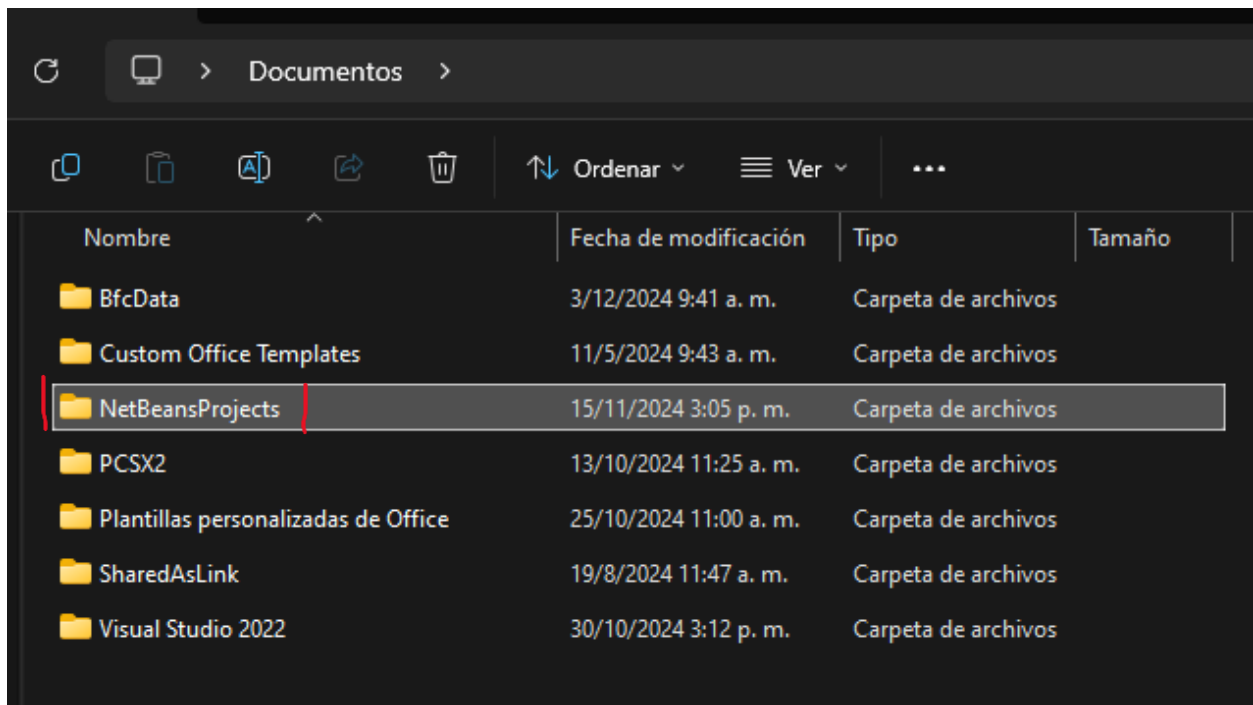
Documentos >

Ordenar
Ver
...

| Nombre | Fecha de modificación | Tipo | Tamaño |
|---|---|---|---|
| BfcData | 3/12/2024 9:41 a. m. | Carpeta de archivos | |
| Custom Office Templates | 11/5/2024 9:43 a. m. | Carpeta de archivos | |
| NetBeansProjects | 15/11/2024 3:05 p. m. | Carpeta de archivos | |
| PCSX2 | 13/10/2024 11:25 a. m. | Carpeta de archivos | |
| Plantillas personalizadas de Office | 25/10/2024 11:00 a. m. | Carpeta de archivos | |
| SharedAsLink | 19/8/2024 11:47 a. m. | Carpeta de archivos | |
| Visual Studio 2022 | 30/10/2024 3:12 p. m. | Carpeta de archivos | |